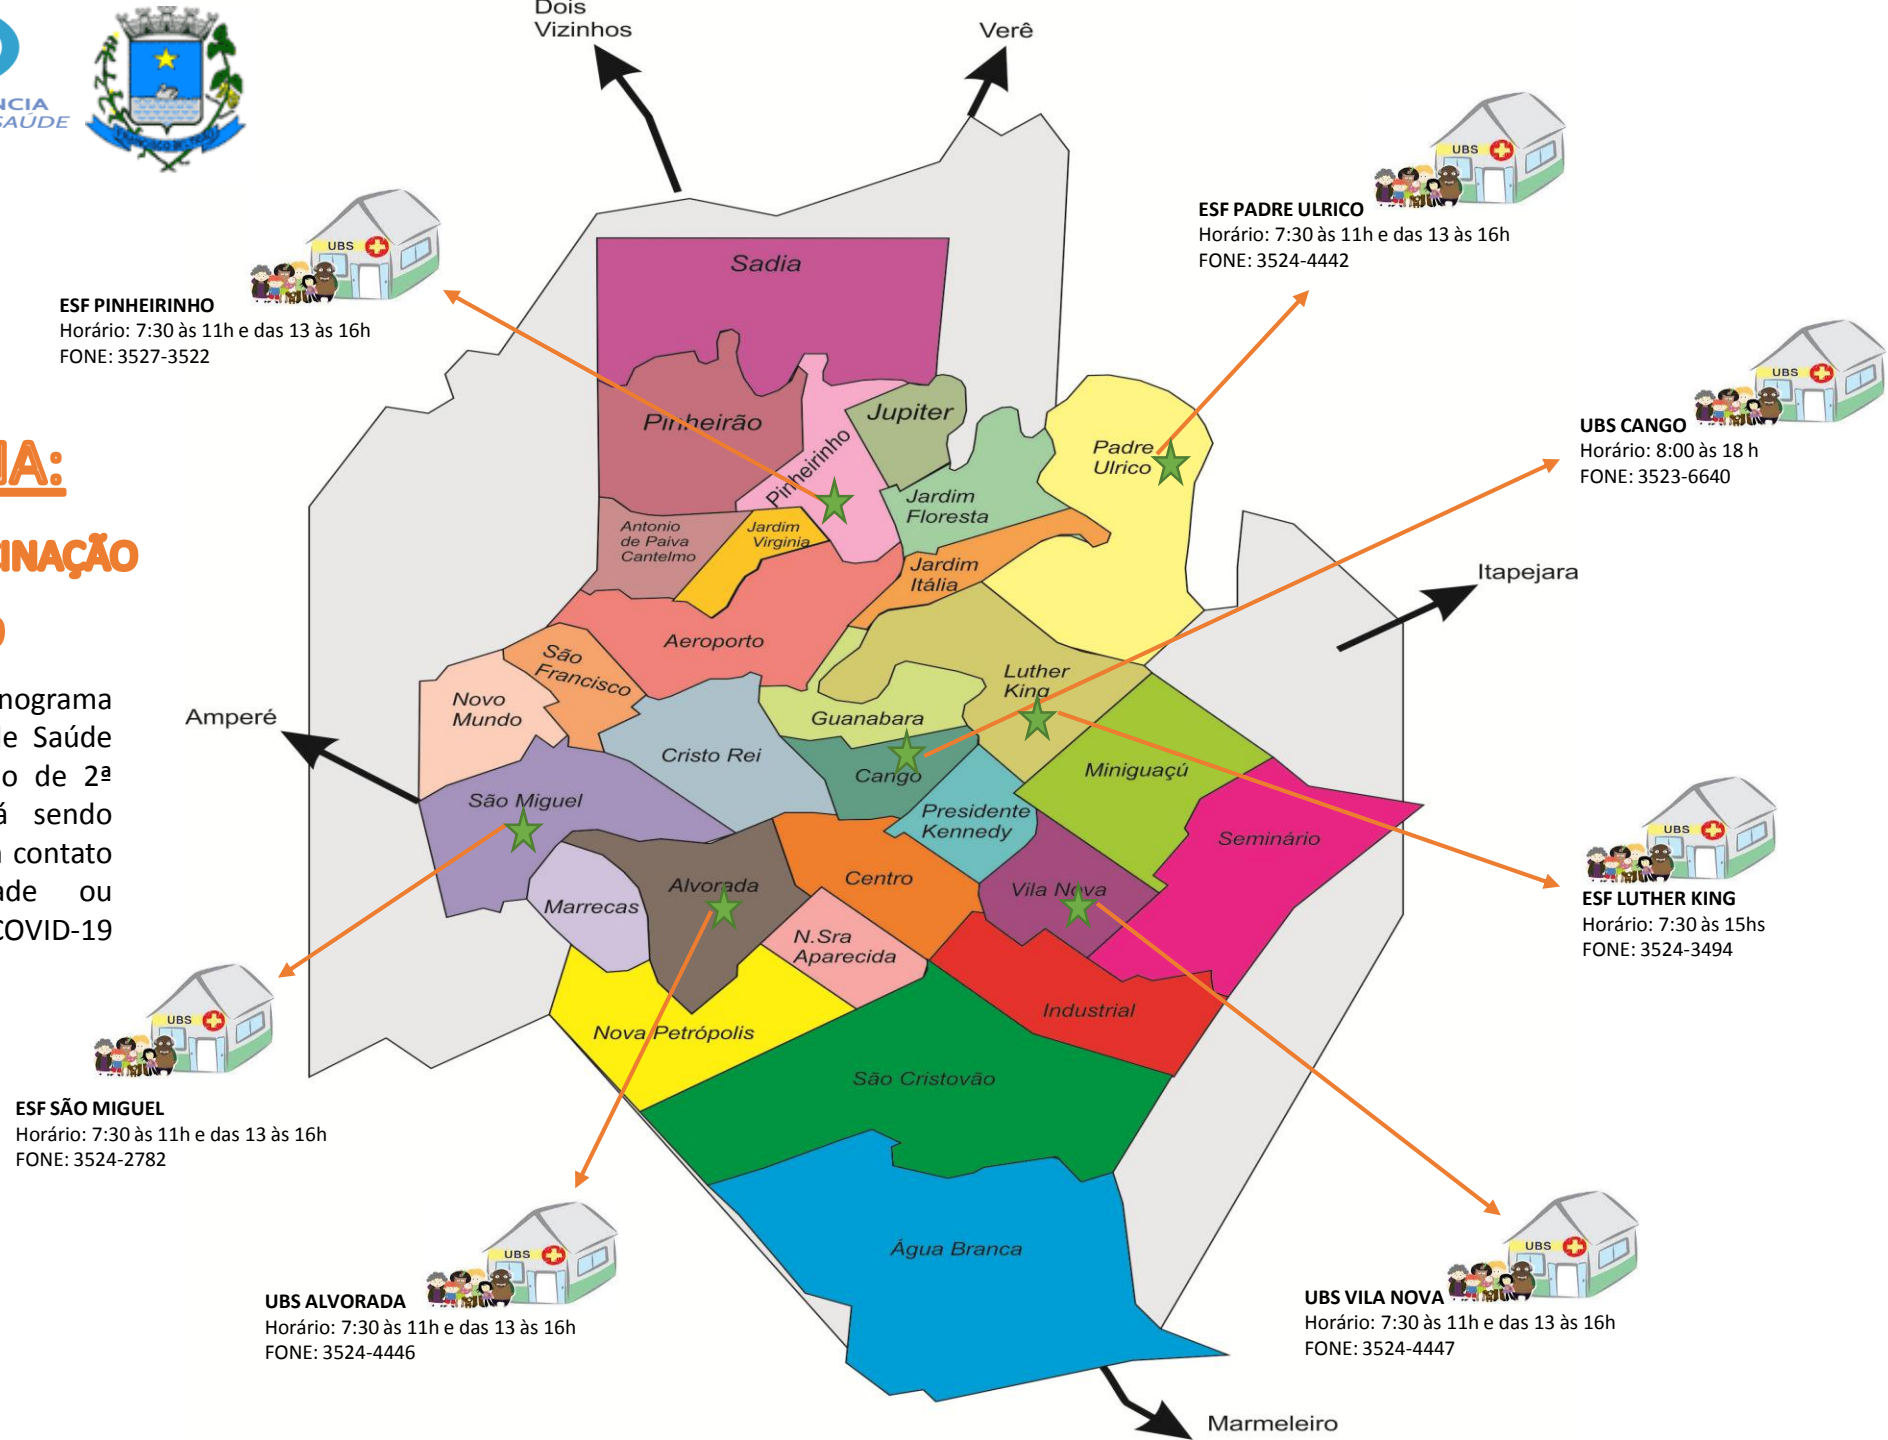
NCIA
SAÚDE

Dois
Vizinhos

Verê

UBS

ESF PADRE ULRICO
Horário: 7:30 às 11h e das 13 às 16h
FONE: 3524-4442

UBS

ESF PINHEIRINHO
Horário: 7:30 às 11h e das 13 às 16h
FONE: 3527-3522

UBS

UBS CANGO
Horário: 8:00 às 18 h
FONE: 3523-6640

IA:

INAÇÃO

O

nograma
e Saúde
o de 2ª
á sendo
contato
de ou
COVID-19

Sadia
Pinheirão
Pinheirinho
Jupiter
Padre Ulrico
Jardim Floresta
Antonio de Paiva Cantelmo
Jardim Virginia
Jardim Itália
Itapejara
Aeroporto
São Francisco
Novo Mundo
Luther King
Guanabara
Amperé
Cristo Rei
Cango
Miniguaçú
São Miguel
Presidente Kennedy
Seminário
Centro
Alvorada
Marrecas
Vila Nova
N.Sra Aparecida
Industrial
Nova Petrópolis
São Cristovão
Água Branca
Marmeleiro

UBS

ESF LUTHER KING
Horário: 7:30 às 15hs
FONE: 3524-3494

UBS

ESF SÃO MIGUEL
Horário: 7:30 às 11h e das 13 às 16h
FONE: 3524-2782

UBS

UBS ALVORADA
Horário: 7:30 às 11h e das 13 às 16h
FONE: 3524-4446

UBS

UBS VILA NOVA
Horário: 7:30 às 11h e das 13 às 16h
FONE: 3524-4447